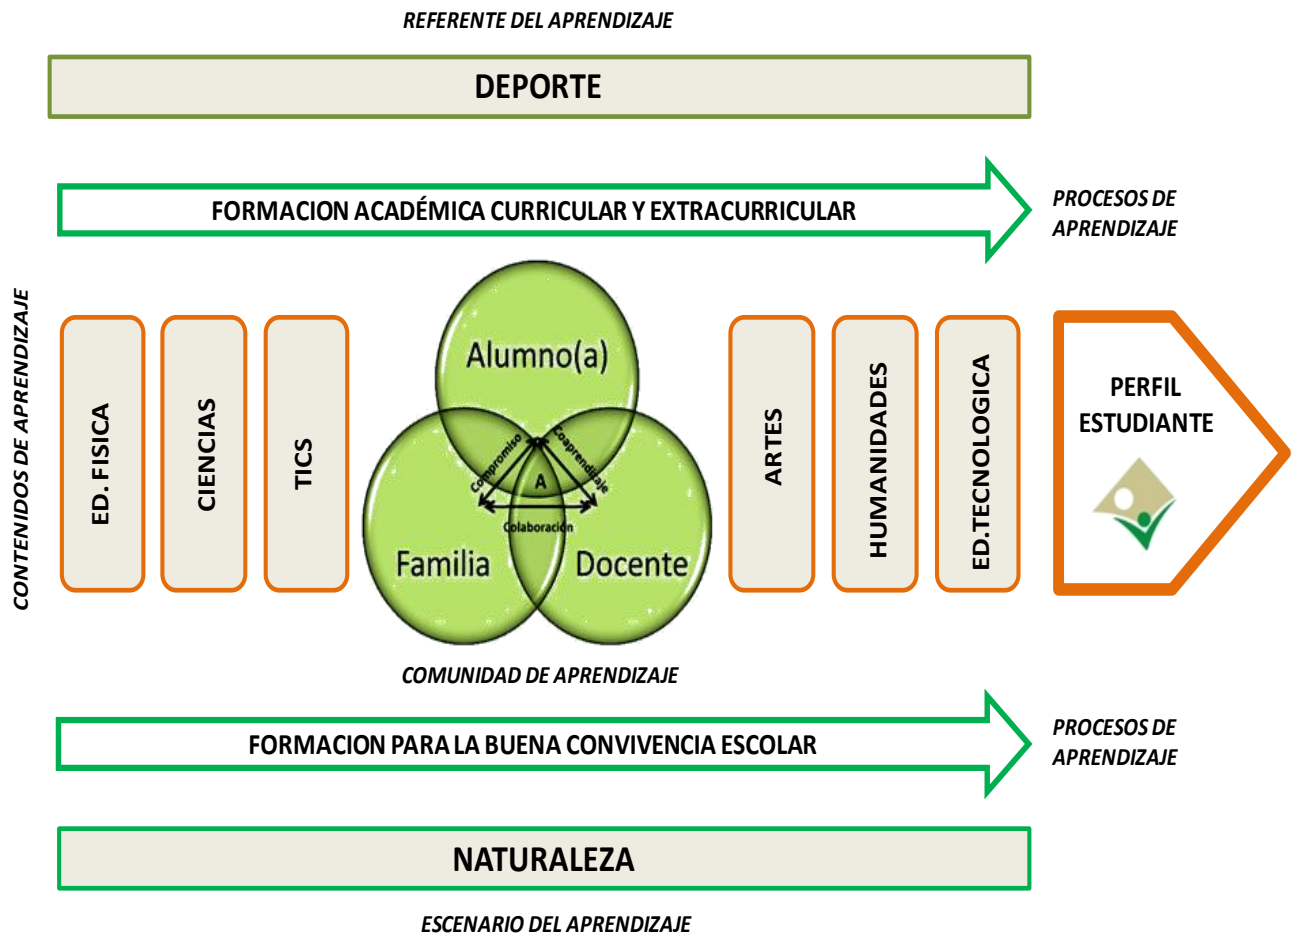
REFERENTE DEL APRENDIZAJE

DEPORTE

FORMACION ACADÉMICA CURRICULAR Y EXTRACURRICULAR

PROCESOS DE APRENDIZAJE

CONTENIDOS DE APRENDIZAJE

ED. FISICA

CIENCIAS

TICS

Alumno(a)

Compromiso

Coaprendizaje

A

Colaboración

Familia

Docente

ARTES

HUMANIDADES

ED.TECNOLOGICA

PERFIL ESTUDIANTE

COMUNIDAD DE APRENDIZAJE

FORMACION PARA LA BUENA CONVIVENCIA ESCOLAR

PROCESOS DE APRENDIZAJE

NATURALEZA

ESCENARIO DEL APRENDIZAJE